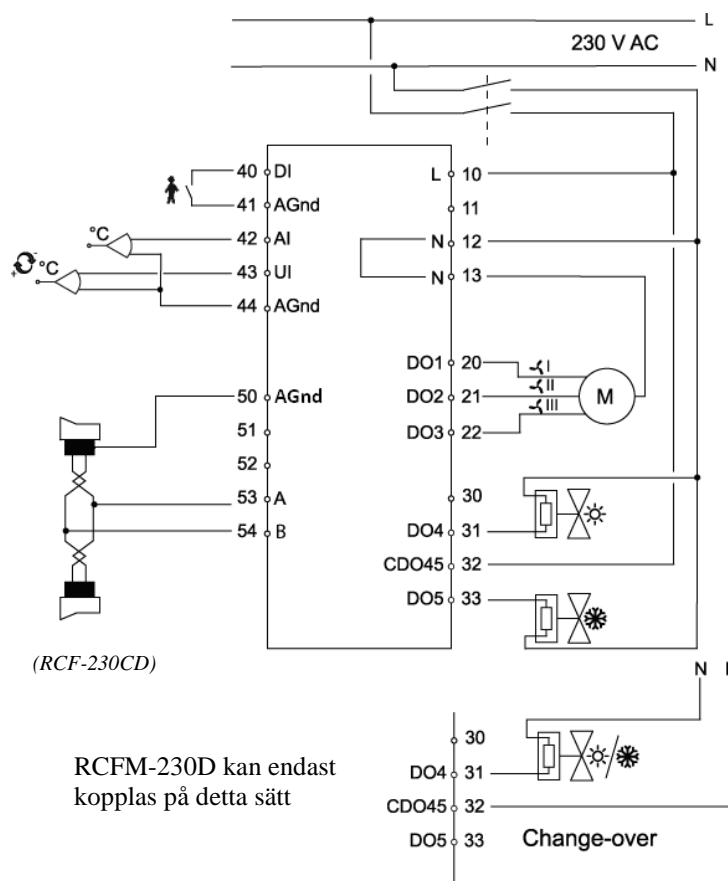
L
230 V AC
N

40 DI
41 AGnd
°C
42 AI
°C
43 UI
44 AGnd

L 10
11
N 12
N 13

DO1 20
DO2 21
DO3 22
I
II
III
M

50 AGnd
51
52
53 A
54 B

30
DO4 31
CDO45 32
DO5 33

(RCF-230CD)

N L

30
DO4 31
CDO45 32
DO5 33
Change-over

RCFM-230D kan endast kopplas på detta sätt